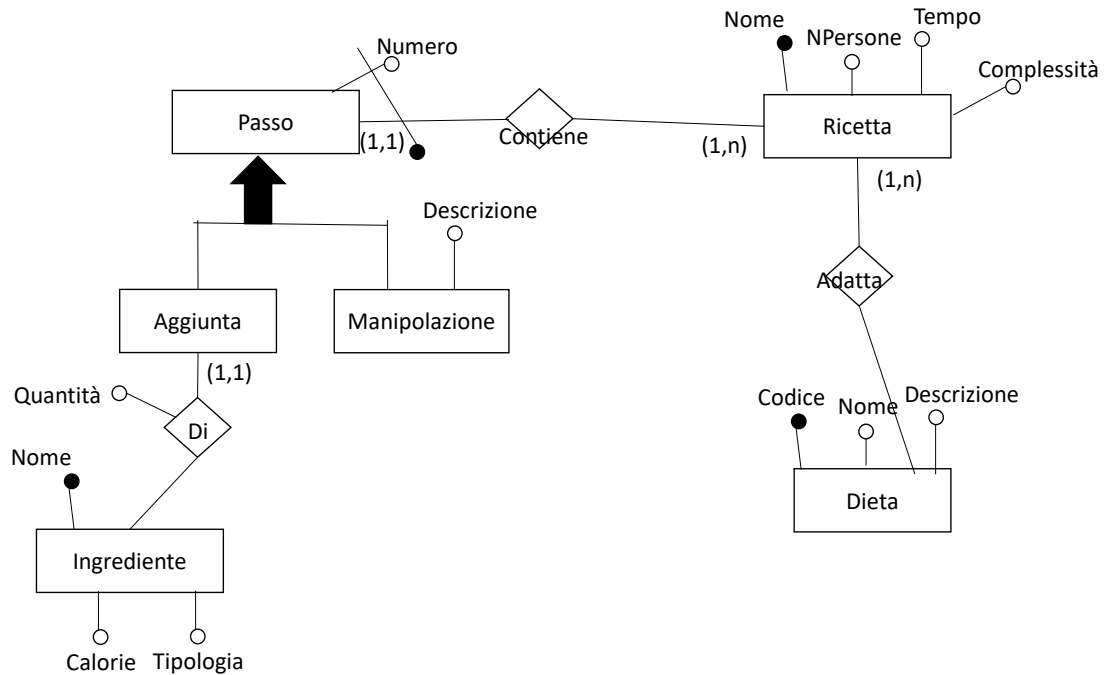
Numero
Passo
(1,1)
Contiene
(1,n)
Nome
NPersone
Tempo
Complessità
Ricetta
(1,n)
Descrizione
Aggiunta
Manipolazione
Adatta
(1,1)
Quantità
Di
Nome
Ingrediente
Calorie
Tipologia
Codice
Nome
Descrizione
Dieta